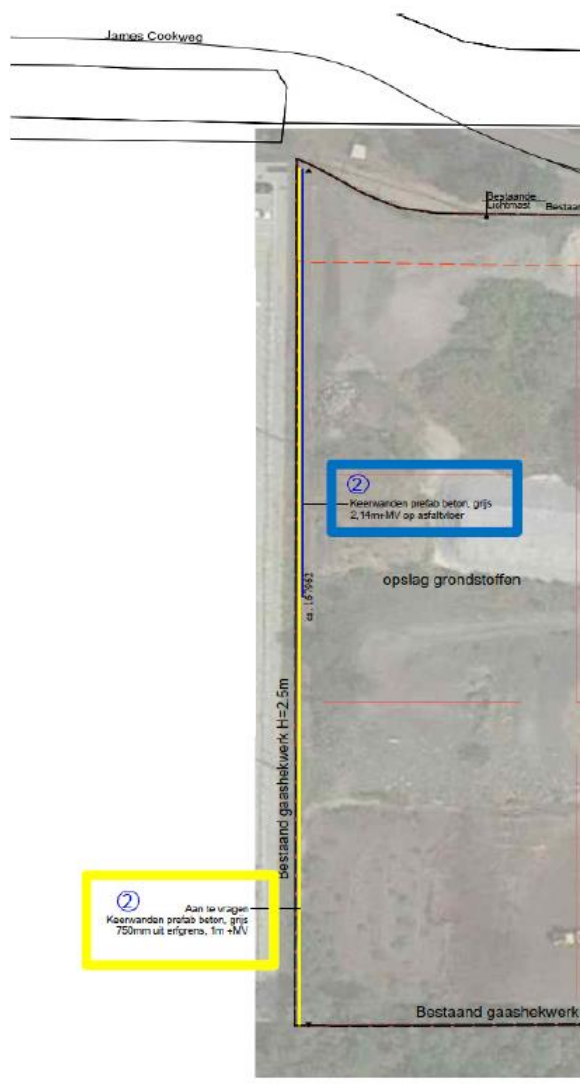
James Cookweg

Bestaande Lichtmast

Bestaa

②
Keerwanden prefab beton, grijs
2,14m+MV op asfaltvloer

opslag grondstoffen

ca. 167563

Bestaand gaashekwerk H=2.5m

②
Aan te vragen
Keerwanden prefab beton, grijs
750mm uit erfgrens, 1m +MV

Bestaand gaashekwerk